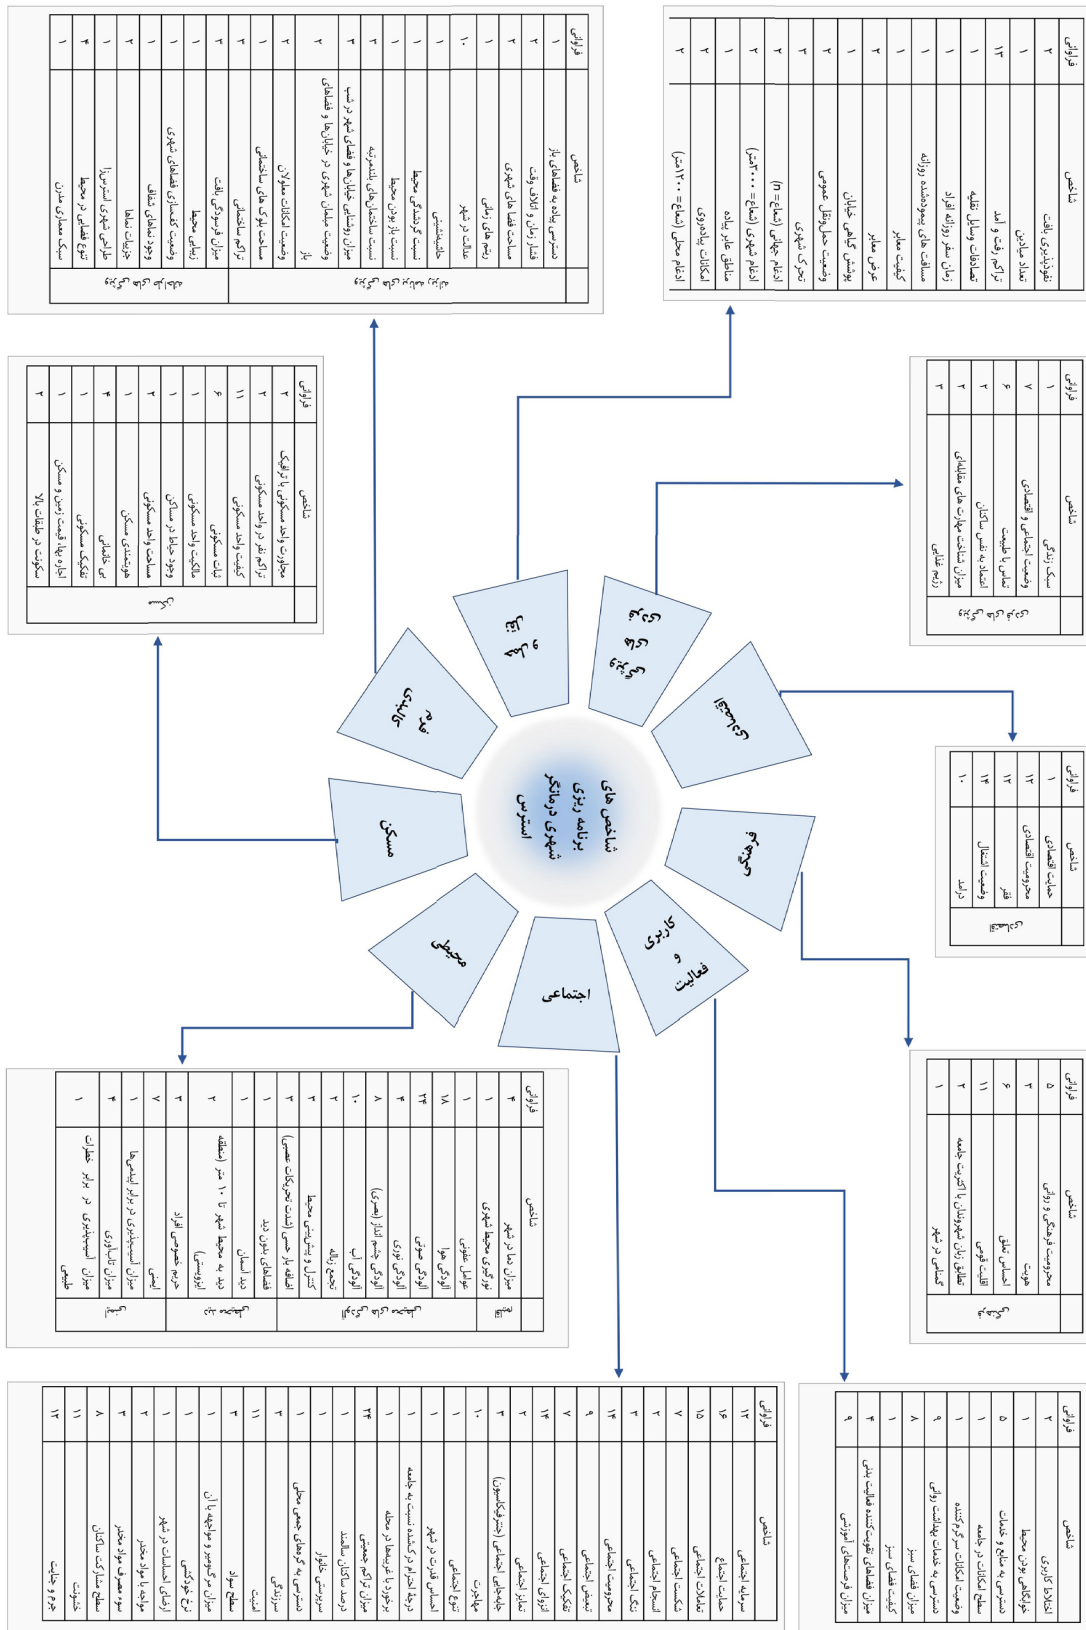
شاخص های برنامه ریزی شهری درمانگر استرس

مسکن

محیطی

اجتماعی

کاربری و فعالیت

فرهنگی

اقتصادی

شبکه دسترسی

ادراکی

کالبدی

| | شاخص | فراوانی |
|---|---|---|
| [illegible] | دسترسی پیاده به فضاهای باز | ۱ |
| | فشار زمان و اتلاف وقت | ۲ |
| | مساحت فضاهای شهری | ۲ |
| | ریتم های زمانی | ۱ |
| | عدالت در شهر | ۱۰ |
| | خاطره‌انگیزی | ۱ |
| | نسبت گره‌شدگی محیط | ۱ |
| | نسبت باز بودن محیط | ۱ |
| | نسبت ساختمان‌ها و فضاهای بلندمرتبه | ۳ |
| | میزان روشنایی خیابان‌ها و فضاهای شهر در شب | ۳ |
| | وضعیت سلامت شهری در خیابان‌ها و فضاهای باز | ۳ |
| | وضعیت امکانات معلولان | ۲ |
| | مساحت بلوک‌های ساختمانی | ۲ |
| | تراکم ساختمانی | ۳ |
| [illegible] | میزان فرسودگی بافت | ۱ |
| | زیبایی محیط | ۱ |
| | وضعیت کمیت و کیفیت فضاهای شهری | ۱ |
| | وجود نماهای شلوغ | ۲ |
| | جزئیات نماها | ۲ |
| | طراحی شهری استرس‌زا | ۳ |
| | تنوع فضایی در محیط | ۱ |
| | سبک معماری مدرن | ۱ |

| شاخص | فراوانی |
|---|---|
| نفوذپذیری بافت | ۲ |
| تعداد مبادی | ۱ |
| تراکم رفت و آمد | ۱ |
| تصادفات وسایل نقلیه | ۱۳ |
| زمان سفر روزانه افراد | ۱ |
| مسافت های پیموده‌شده روزانه | ۱ |
| کیفیت معابر | ۲ |
| عرض معابر | ۱ |
| پوشش گیاهی خیابان | ۱ |
| وضعیت حمل‌ونقل عمومی | ۲ |
| تحرک شهروندی | ۱ |
| ادغام جهانی (شعاع = n) | ۳ |
| ادغام شهری (شعاع = ۳۰۰۰ متر) | ۲ |
| مناطق عابر پیاده | ۲ |
| امکانات پیاده‌روی | ۲ |
| ادغام محلی (شعاع = ۱۲۰۰ متر) | ۲ |

| | شاخص | فراوانی |
|---|---|---|
| مسکن | مجاورت واحد مسکونی با ترافیک | ۲ |
| | تراکم نفر در واحد مسکونی | ۳ |
| | کیفیت واحد مسکونی | ۱۱ |
| | ثبات مسکونی | ۶ |
| | مالکیت واحد مسکونی | ۱ |
| | وجود حیاط در مسکن | ۱ |
| | مساحت واحد مسکونی | ۲ |
| | هوشمندی مسکن | ۱ |
| | بی‌خانمانی | ۴ |
| | تفکیک مسکونی | ۱ |
| | اجاره بهاء قیمت زمین و مسکن | ۱ |
| | سکونت در طبقات بالا | ۲ |

| | شاخص | فراوانی |
|---|---|---|
| شبکه دسترسی | سبک زندگی | ۱ |
| | وضعیت اجتماعی و اقتصادی | ۷ |
| | تماس با طبیعت | ۶ |
| | اعتماد به نفس ساکنان | ۲ |
| | میزان شناخت مهارت‌های مقابله‌ای | ۲ |
| | رژیم غذایی | ۳ |

| | شاخص | فراوانی |
|---|---|---|
| اقتصادی | حمایت اقتصادی | ۱ |
| | محرومیت اقتصادی | ۱۲ |
| | فقر | ۱۲ |
| | وضعیت اشتغال | ۱۴ |
| | درآمد | ۱۰ |

| | شاخص | فراوانی |
|---|---|---|
| فرهنگی | محرومیت فرهنگی و دولتی | ۵ |
| | هویت | ۳ |
| | احساس تعلق | ۶ |
| | اقلیت قومی | ۱۱ |
| | تطابق زبان شهروندان با اکثریت جامعه | ۲ |
| | تحمل در شهر | ۱ |

| | شاخص | فراوانی |
|---|---|---|
| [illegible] | میزان دما در شهر | ۴ |
| | نورپردازی محیط شهری | ۱ |
| | عوامل نفوذی | ۱ |
| | آلودگی هوا | ۱۸ |
| | آلودگی صوتی | ۲۴ |
| | آلودگی نوری | ۴ |
| | آلودگی جشم انداز (بصری) | ۸ |
| | آلودگی آب | ۱۰ |
| | تجمع زباله | ۱ |
| | کنترل و تشخیص محیط | ۳ |
| | اطلاعات حسی (شدت محرک‌های عصبی) | ۳ |
| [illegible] | فضاهای بدون دید | ۱ |
| | دید آسمان | ۱ |
| | دید به محیط شهر تا ۱۰ متر (منطقه ابزوستی) | ۲ |
| | حریم خصوصی افراد | ۳ |
| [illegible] | ایمنی | ۷ |
| | میزان آسیب‌پذیری در برابر اپیدمی‌ها | ۴ |
| | میزان آسیب‌پذیری در برابر خطرات طبیعی | ۱ |

| | شاخص | فراوانی |
|---|---|---|
| | اختلاط کاربری | ۲ |
| | خوانایی بودن محیط | ۱ |
| | دسترسی به منابع و خدمات | ۵ |
| | سطح امکانات جامعه | ۱ |
| | وضعیت امکانات سرگرم‌کننده | ۱ |
| | دسترسی به خدمات بهداشت روانی | ۹ |
| | میزان فضاهای سبز | ۸ |
| | کیفیت فضاهای سبز | ۱ |
| | کیفیت فضاهای تقویت‌کننده فعالیت بدنی | ۴ |
| | میزان فرصت‌های آموزشی | ۹ |

| شاخص | فراوانی |
|---|---|
| سرمایه اجتماعی | ۱۲ |
| حمایت اجتماعی | ۱۶ |
| حمایت اجتماع | ۱۵ |
| شکست اجتماعی | ۷ |
| انسجام اجتماعی | ۳ |
| ننگ اجتماعی | ۳ |
| محرومیت اجتماعی | ۳ |
| تبعیض اجتماعی | ۹ |
| تفکیک اجتماعی | ۷ |
| انزوای اجتماعی | ۱۴ |
| تعامل اجتماعی | ۲ |
| جابجایی اجتماعی (جنتریفیکاسیون) | ۲ |
| مهاجرت | ۱۰ |
| تنوع اجتماعی | ۱ |
| احساس قدرت در شهر | ۱ |
| درجه احترام در کشنده نسبت به جامعه | ۱ |
| برخورد با غریبه‌ها در محله | ۱ |
| میزان تراکم ساکنان | ۲۴ |
| درصد ساکنان سالمند | ۱ |
| سرپرستی خانوار | ۱ |
| دسترسی به گروه‌های جمعی محلی | ۱ |
| سرزندگی | ۱ |
| امنیت | ۱۱ |
| مصرف مواد | ۳ |
| میزان جرم و جنایت و مواجهه با آن | ۱ |
| نرخ خودکشی | ۱ |
| ارتقای احساسات در شهر | ۱ |
| مواجهه با مواد مخدر | ۲ |
| سوء مصرف مواد مخدر | ۳ |
| سطح مشارکت ساکنان | ۸ |
| خشونت | ۱۱ |
| جرم و جنایت | ۱۳ |